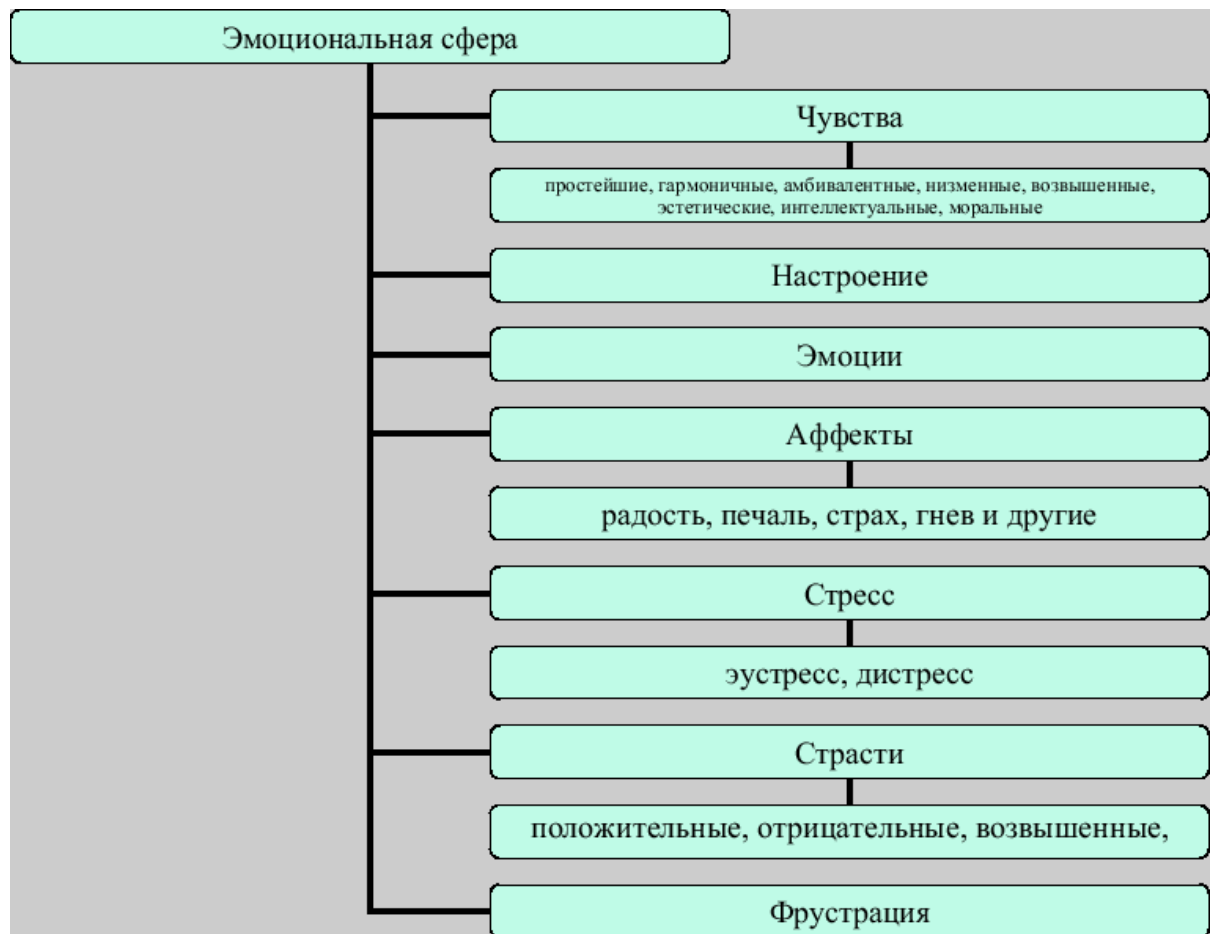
Эмоциональная сфера

Чувства

простейшие, гармоничные, амбивалентные, низменные, возвышенные, эстетические, интеллектуальные, моральные

Настроение

Эмоции

Аффекты

радость, печаль, страх, гнев и другие

Стресс

эустресс, дистресс

Страсти

положительные, отрицательные, возвышенные,

Фрустрация